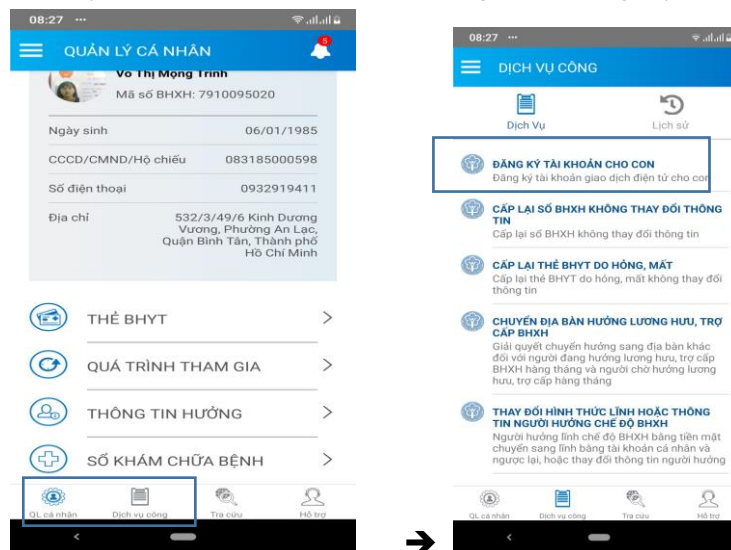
08:27 ···

QUẢN LÝ CÁ NHÂN

5

Võ Thị Mộng Trinh

Mã số BHXH: 7910095020

| | |
|---|---|
| Ngày sinh | 06/01/1985 |
| CCCD/CMND/Hộ chiếu | 083185000598 |
| Số điện thoại | 0932919411 |
| Địa chỉ | 532/3/49/6 Kinh Dương Vương, Phường An Lạc, Quận Bình Tân, Thành phố Hồ Chí Minh |

THẺ BHYT >

QUÁ TRÌNH THAM GIA >

THÔNG TIN HƯỞNG >

SỔ KHÁM CHỮA BỆNH >

QL cá nhân Dịch vụ công Tra cứu Hỗ trợ

08:27 ···

DỊCH VỤ CÔNG

Dịch Vụ Lịch sử

ĐĂNG KÝ TÀI KHOẢN CHO CON
Đăng ký tài khoản giao dịch điện tử cho con

CẤP LẠI SỔ BHXH KHÔNG THAY ĐỔI THÔNG TIN
Cấp lại sổ BHXH không thay đổi thông tin

CẤP LẠI THẺ BHYT DO HỎNG, MẤT
Cấp lại thẻ BHYT do hỏng, mất không thay đổi thông tin

CHUYỂN ĐỊA BÀN HƯỞNG LƯƠNG HƯU, TRỢ CẤP BHXH
Giải quyết chuyển hướng sang địa bàn khác đối với người đang hưởng lương hưu, trợ cấp BHXH hàng tháng và người chờ hưởng lương hưu, trợ cấp hàng tháng

THAY ĐỔI HÌNH THỨC LĨNH HOẶC THÔNG TIN NGƯỜI HƯỞNG CHẾ ĐỘ BHXH
Người hưởng lĩnh chế độ BHXH bằng tiền mặt chuyển sang lĩnh bằng tài khoản cá nhân và ngược lại, hoặc thay đổi thông tin người hưởng

QL cá nhân Dịch vụ công Tra cứu Hỗ trợ